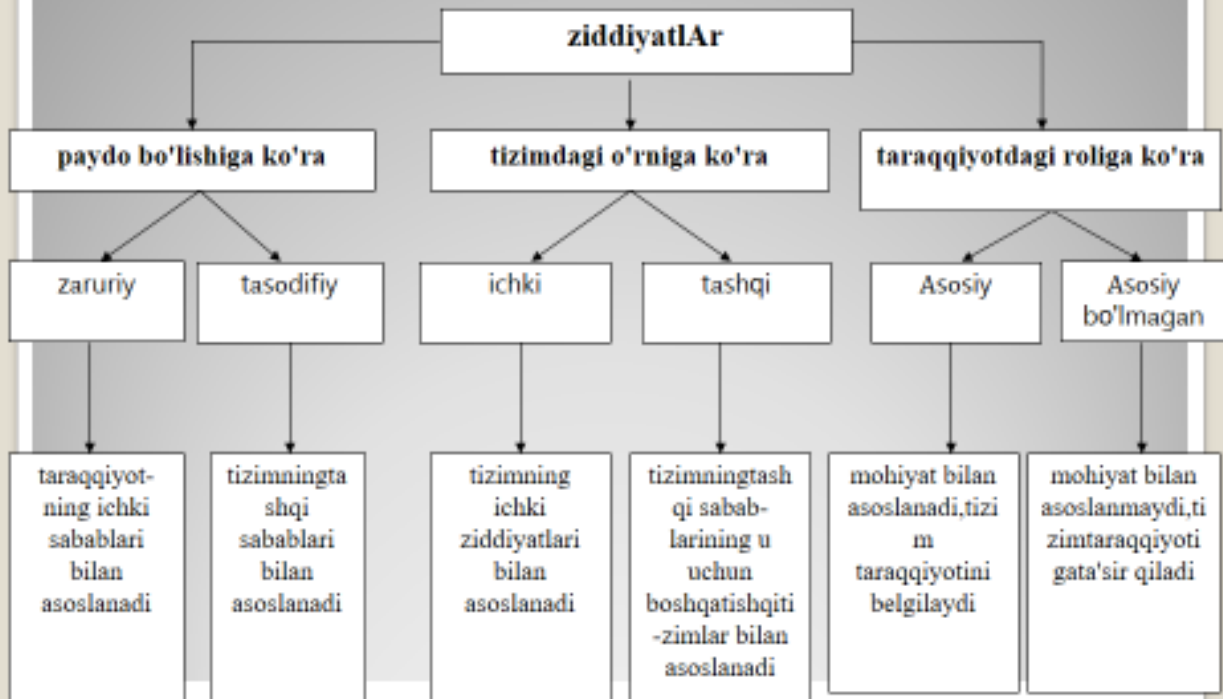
ziddiyatlAr

paydo bo'lishiga ko'ra

tizimdagi o'rniga ko'ra

taraqqiyotdagi roliga ko'ra

zaruriy

tasodifiy

ichki

tashqi

Asosiy

Asosiy bo'lmagan

taraqqiyotning ichki sabablari bilan asoslanadi

tizimningtashqi sabablari bilan asoslanadi

tizimning ichki ziddiyatlari bilan asoslanadi

tizimningtashqi sabablarining u uchun boshqatishqiti-zimlar bilan asoslanadi

mohiyat bilan asoslanadi,tizim taraqqiyotini belgilaydi

mohiyat bilan asoslanmaydi,tizimtaraqqiyotigata'sir qiladi